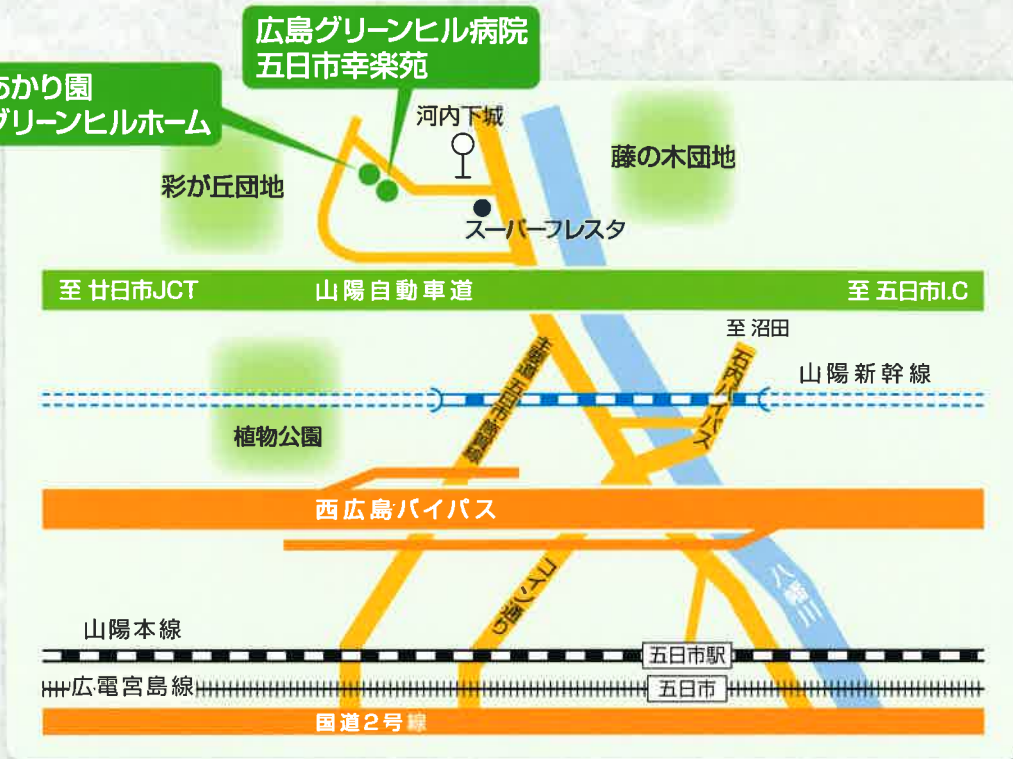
広島グリーンヒル病院
五日市幸楽苑

あかり園
グリーンヒルホーム

河内下城

藤の木団地

彩が丘団地

スーパーフレスタ

至 廿日市JCT
山陽自動車道
至 五日市I.C

至 沼田

主要道 五日市筒瀬線

五日市バイパス

山陽新幹線

植物公園

西広島バイパス

コイン通り

八幡川

山陽本線

五日市駅

広電宮島線

五日市

国道2号線